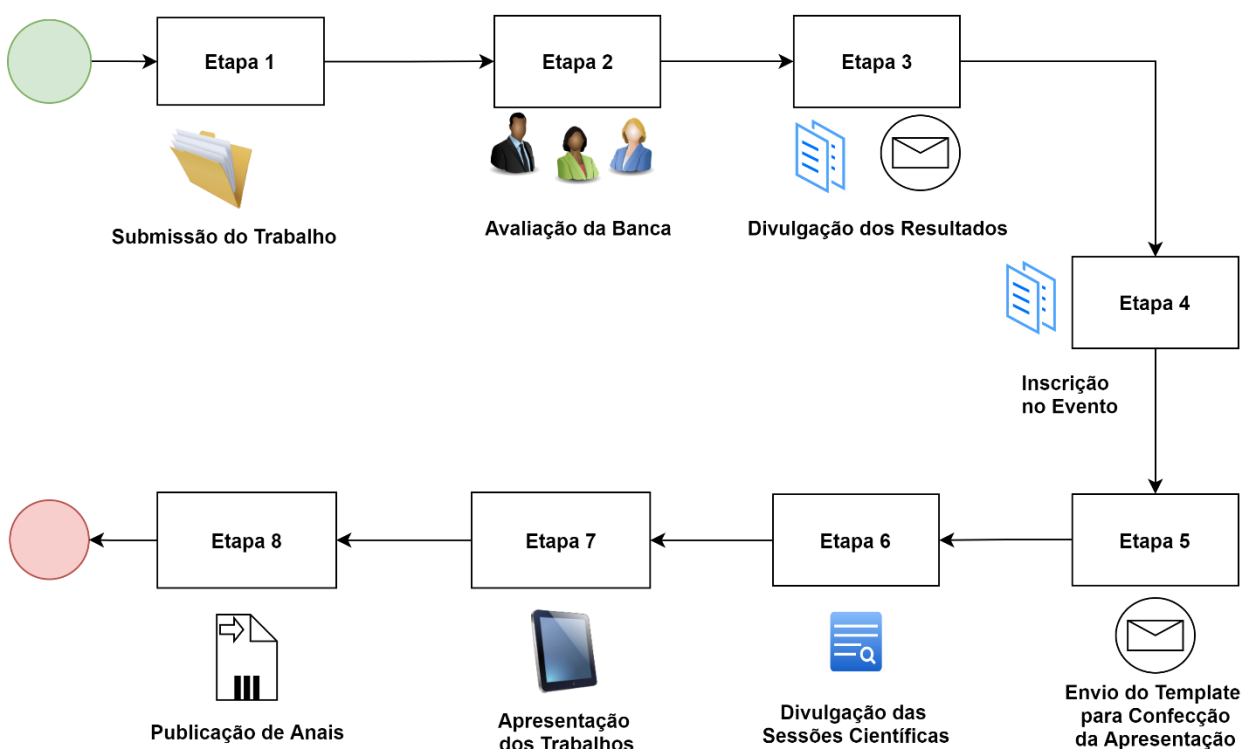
Etapa 1

Submissão do Trabalho

Etapa 2

Avaliação da Banca

Etapa 3

Divulgação dos Resultados

Etapa 4

Inscrição no Evento

Etapa 5

Envio do Template para Confecção da Apresentação

Etapa 6

Divulgação das Sessões Científicas

Etapa 7

Apresentação dos Trabalhos

Etapa 8

Publicação de Anais